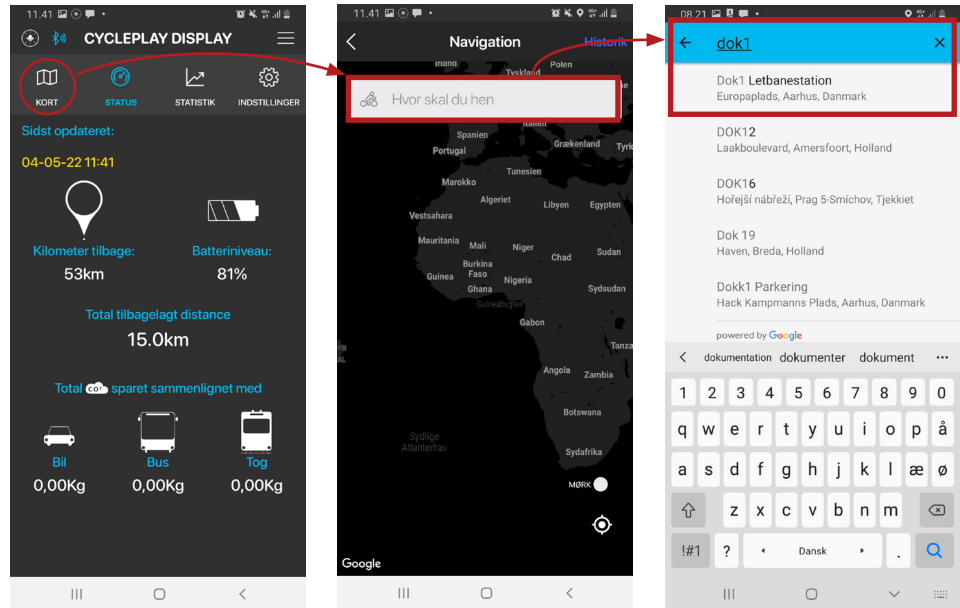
11.41

CYCLEPLAY DISPLAY

KORT
STATUS
STATISTIK
INDSTILLINGER

Sidst opdateret:

04-05-22 11:41

Kilometer tilbage:
53km

Batteriniveau:
81%

Total tilbagelagt distance
15.0km

Total $CO_2$ sparet sammenlignet med

Bil
0,00Kg

Bus
0,00Kg

Tog
0,00Kg

11.41

Navigation

Historik

Hvor skal du hen

Irland
Tyskland
Polen
Spanien
Portugal
Grækenland
Tyrk
Tunesien
Marokko
Algeriet
Libyen
Egypten
Vestsahara
Mauritania
Mali
Niger
Chad
Sudan
Burkina Faso
Guinea
Nigeria
Ghana
Guineabugten
Gabon
Sydsudan
Tanza
Angola
Zambia
Botswana
Sydlige Atlanterhav
Sydafrika

MØRK

Google

08.21

dok1

Dok1 Letbanestation
Europaplads, Aarhus, Danmark

DOK12
Laakboulevard, Amersfoort, Holland

DOK16
Hořejší nábřeží, Prag 5-Smíchov, Tjekkiet

Dok 19
Haven, Breda, Holland

Dokk1 Parkering
Hack Kampmanns Plads, Aarhus, Danmark

powered by Google

dokumentation
dokumenter
dokument

1 2 3 4 5 6 7 8 9 0
q w e r t y u i o p å
a s d f g h j k l æ ø
z x c v b n m
!#1
?
Dansk
.